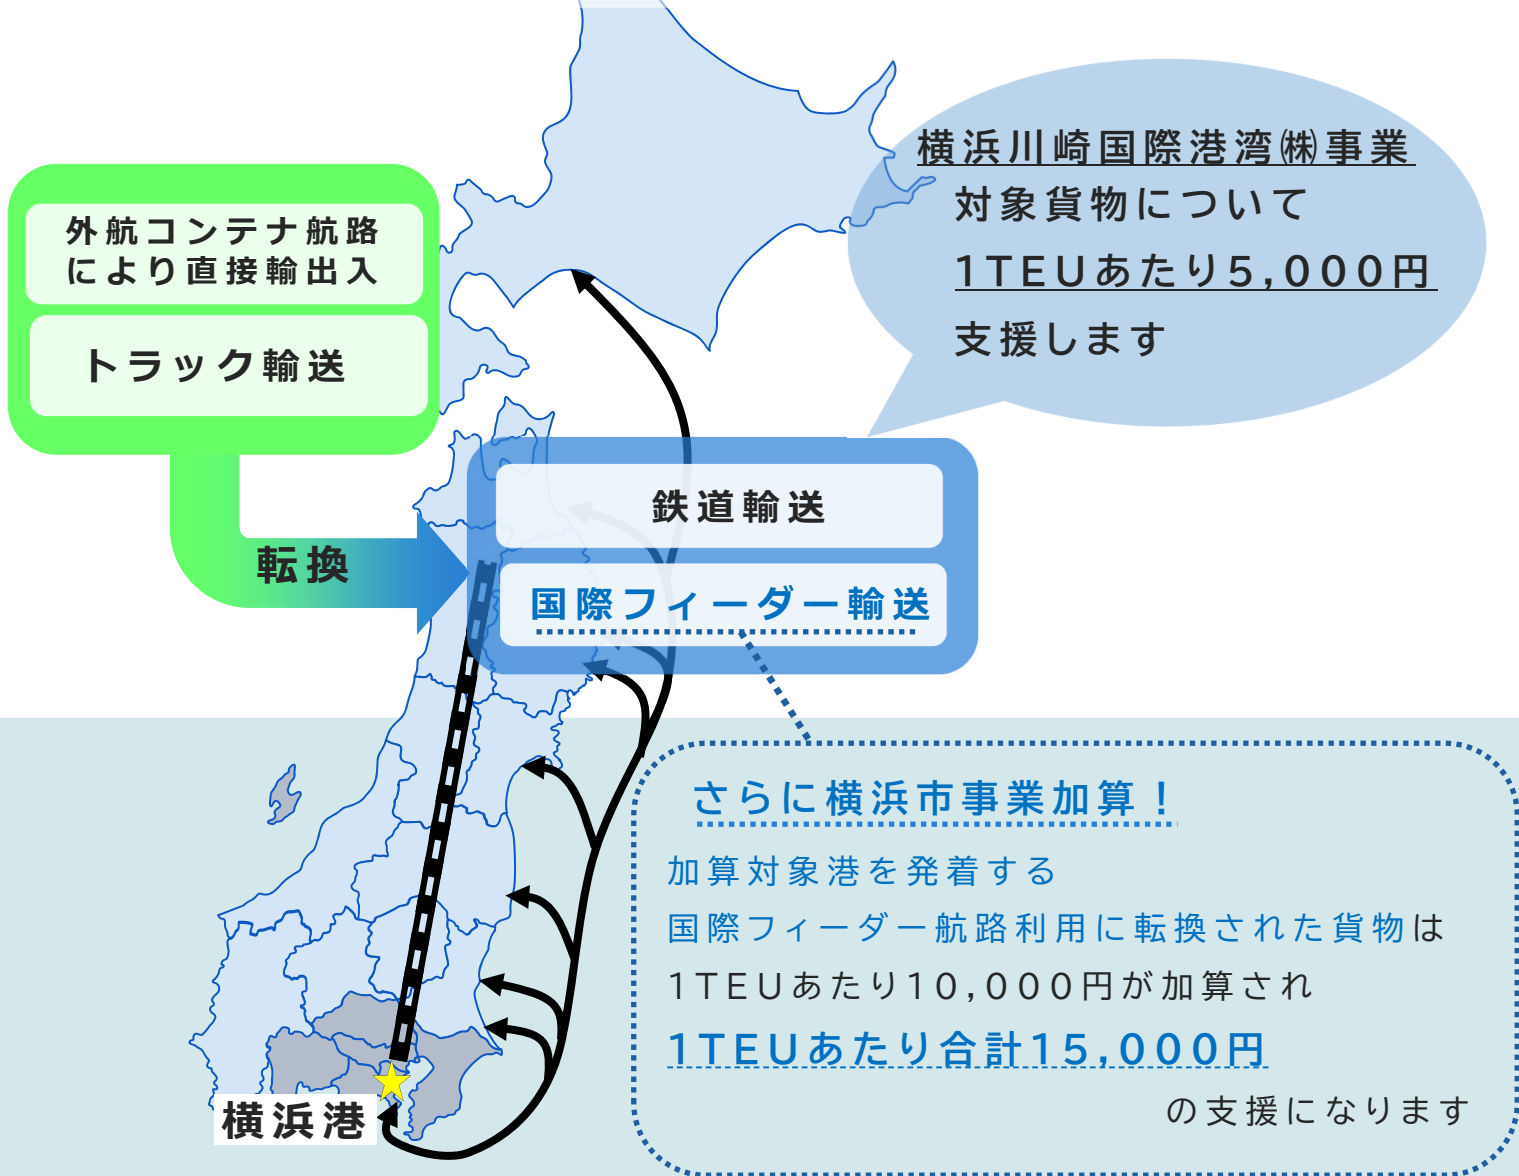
外航コンテナ航路により直接輸出入

トラック輸送

転換

横浜川崎国際港湾㈱事業
対象貨物について
1TEUあたり5,000円
支援します

鉄道輸送

国際フィーダー輸送

さらに横浜市事業加算！

加算対象港を発着する
国際フィーダー航路利用に転換された貨物は
1TEUあたり10,000円が加算され
1TEUあたり合計15,000円
の支援になります

横浜港